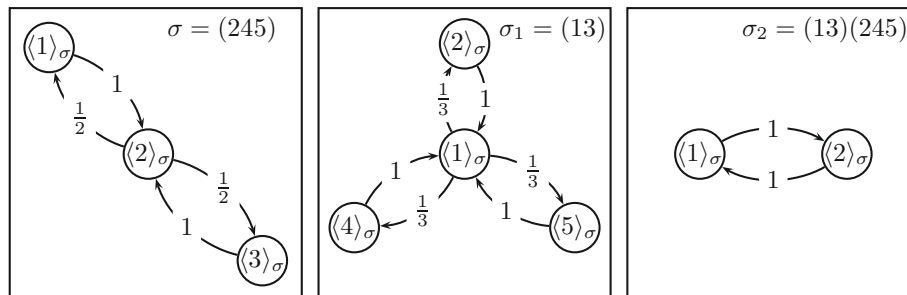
$\sigma = (245)$

$\langle 1\rangle_\sigma$

1

$\frac{1}{2}$

$\langle 2\rangle_\sigma$

$\frac{1}{2}$

1

$\langle 3\rangle_\sigma$

$\sigma_1 = (13)$

$\langle 2\rangle_\sigma$

$\frac{1}{3}$

1

$\langle 1\rangle_\sigma$

1

$\frac{1}{3}$

$\langle 4\rangle_\sigma$

$\frac{1}{3}$

1

$\langle 5\rangle_\sigma$

$\sigma_2 = (13)(245)$

$\langle 1\rangle_\sigma$

1

1

$\langle 2\rangle_\sigma$